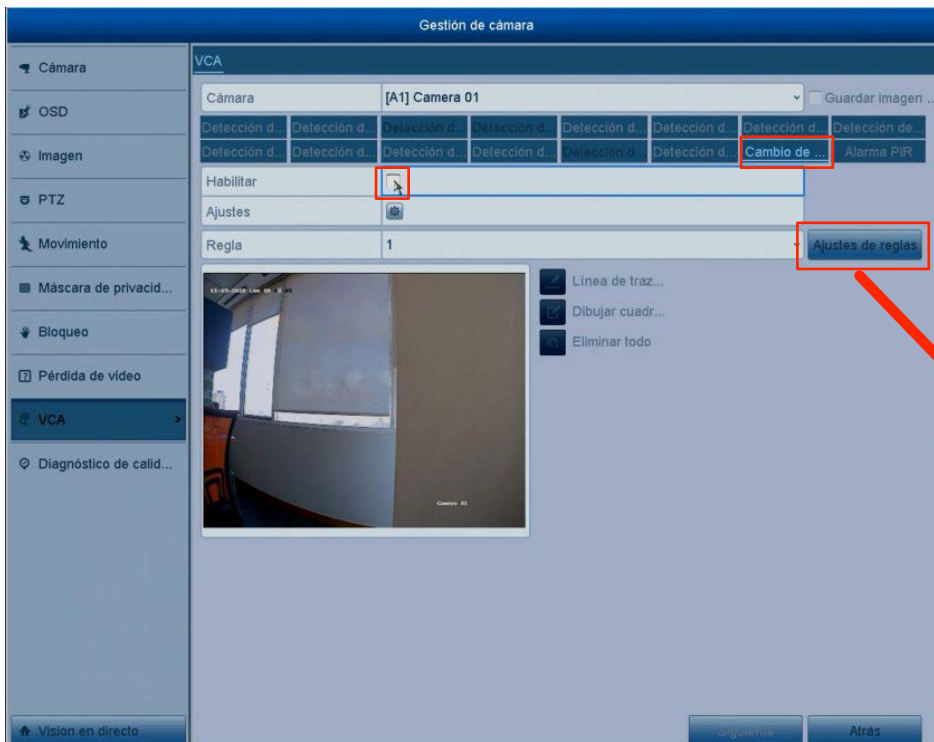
Gestión de cámara

Cámara

OSD

Imagen

PTZ

Movimiento

Máscara de privacid...

Bloqueo

Pérdida de vídeo

VCA

Diagnóstico de calid...

Vision en directo

VCA

Cámara [A1] Camera 01 Guardar imagen ...

Detección d... Detección d... Detección d... Detección d... Detección d... Detección d... Detección d... Detección de...

Detección d... Detección d... Detección d... Detección d... Detección d... Detección d... Cambio de ... Alarma PIR

Habilitar

Ajustes

Regla 1 Ajustes de reglas

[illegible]

Camera 01

Línea de traz...

Dibujar cuadr...

Eliminar todo

Siguiente

Atrás